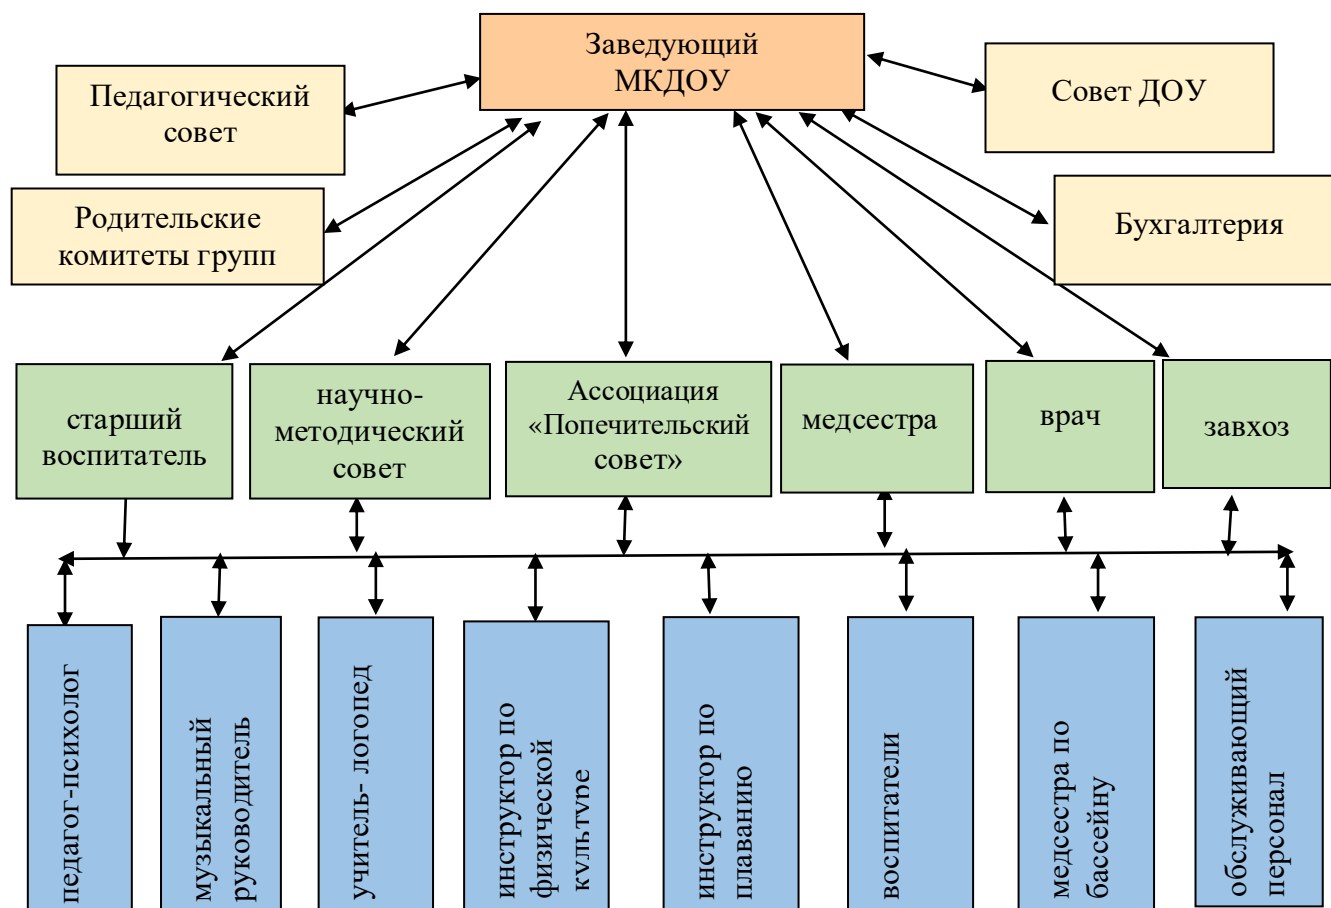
Заведующий МКДОУ

Педагогический совет

Совет ДОУ

Родительские комитеты групп

Бухгалтерия

старший воспитатель

научно-методический совет

Ассоциация «Попечительский совет»

медсестра

врач

завхоз

педагог-психолог

музыкальный руководитель

учитель- логопед

инструктор по физической культуре

инструктор по плаванию

воспитатели

медсестра по бассейну

обслуживающий персонал